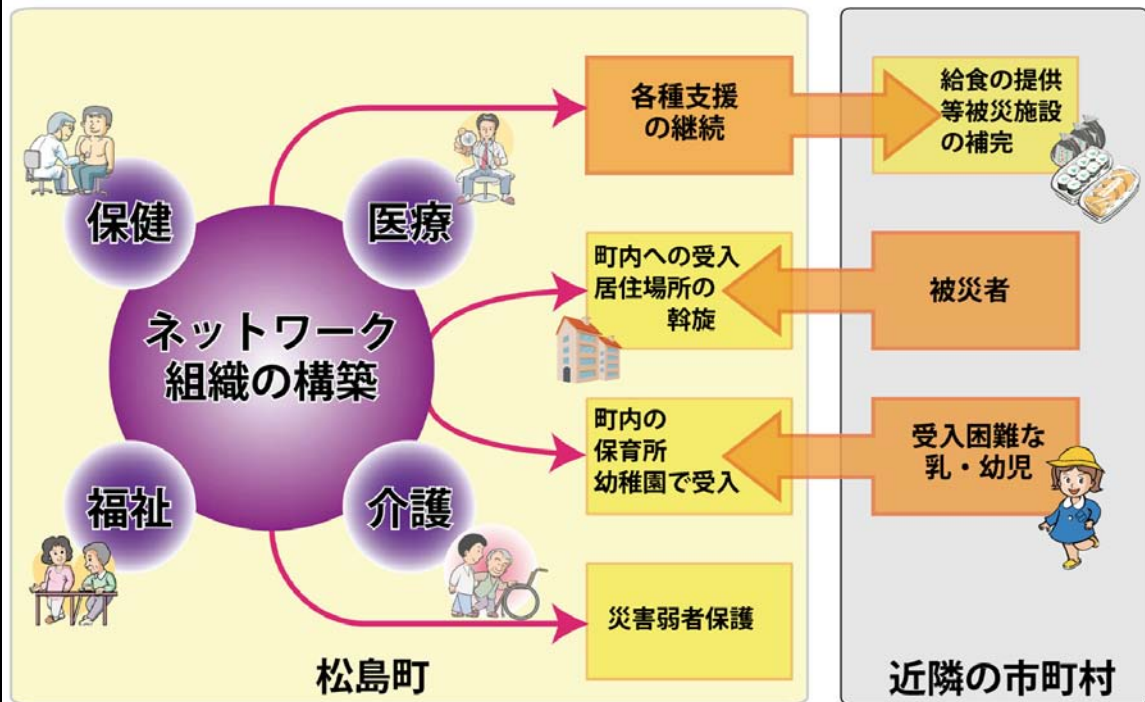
保健

医療

ネットワーク組織の構築

福祉

介護

各種支援の継続

給食の提供等被災施設の補完

町内への受入居住場所の斡旋

被災者

町内の保育所幼稚園で受入

受入困難な乳・幼児

災害弱者保護

松島町

近隣の市町村